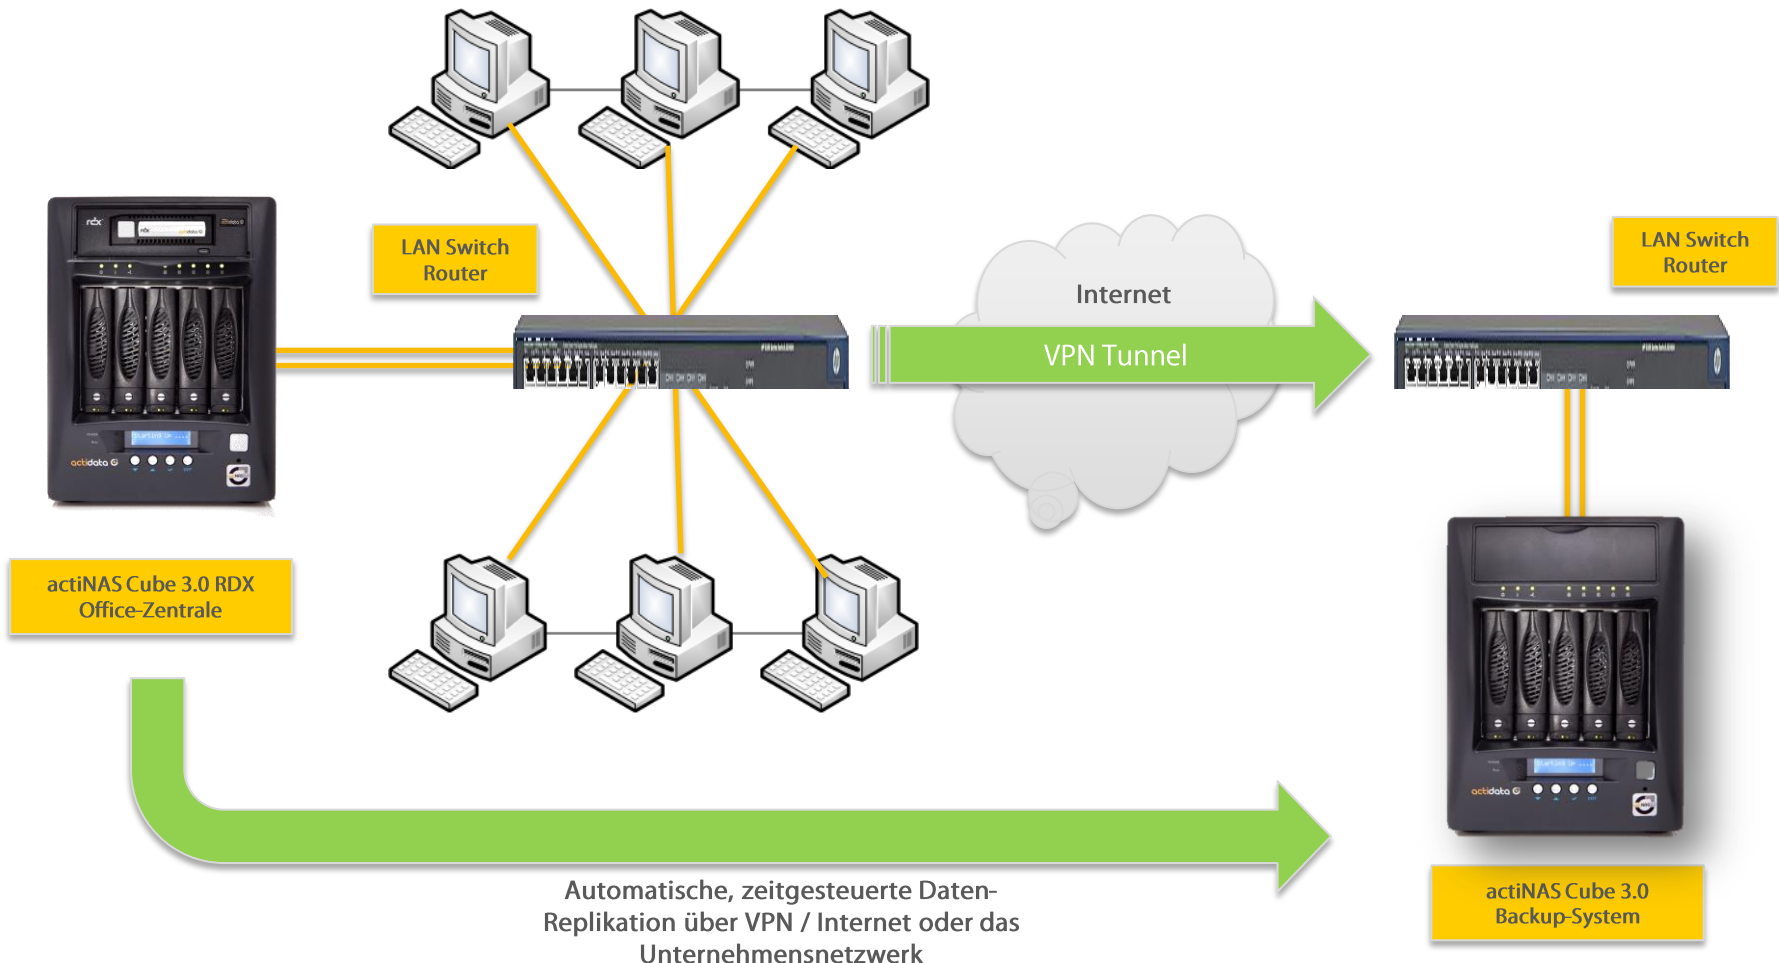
LAN Switch
Router

Internet

VPN Tunnel

LAN Switch
Router

actiNAS Cube 3.0 RDX
Office-Zentrale

actidata

actidata

Automatische, zeitgesteuerte Daten-Replikation über VPN / Internet oder das Unternehmensnetzwerk

actiNAS Cube 3.0
Backup-System